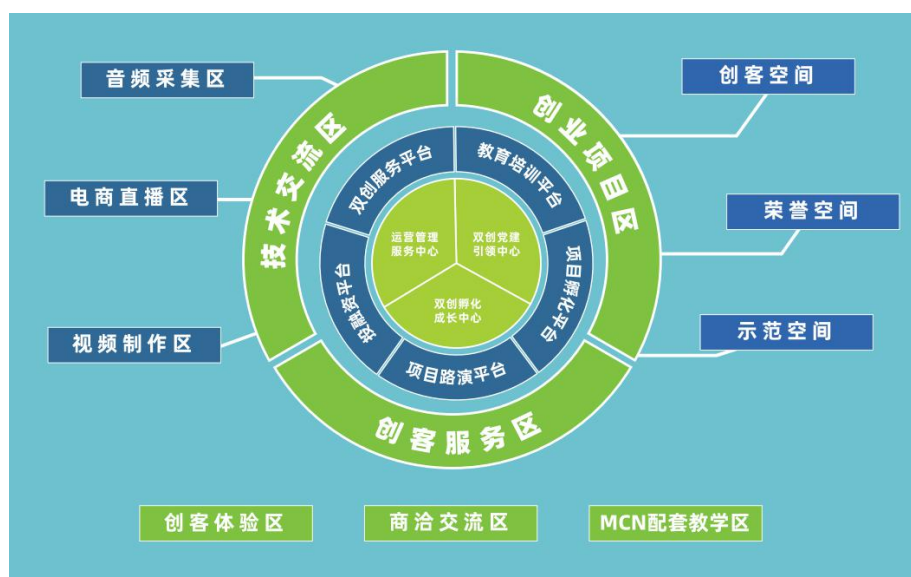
音频采集区

电商直播区

视频制作区

技术交流区

创业项目区

创客服务区

创客空间

荣誉空间

示范空间

双创服务平台

教育培训平台

项目孵化平台

项目路演平台

投融资平台

运营管理服务中心

双创党建引领中心

双创孵化成长中心

创客体验区

商洽交流区

MCN配套教学区